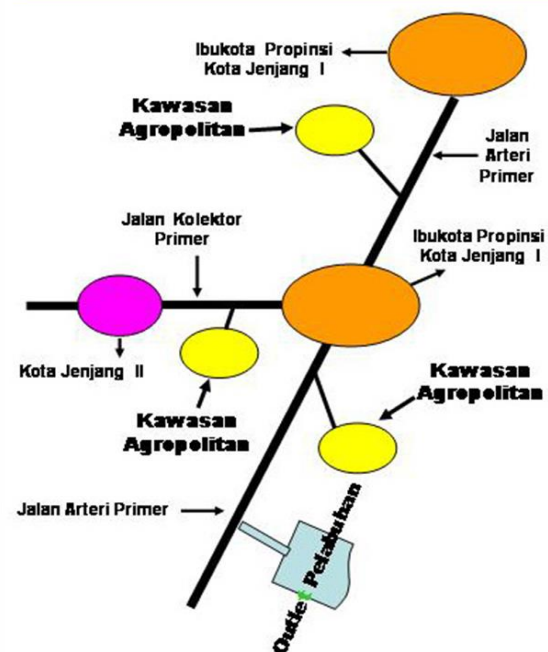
Ibukota Propinsi
Kota Jenjang I

Kawasan
Agropolitan

Jalan
Arteri
Primer

Jalan Kolektor
Primer

Ibukota Propinsi
Kota Jenjang I

Kota Jenjang II

Kawasan
Agropolitan

Kawasan
Agropolitan

Jalan Arteri Primer

Outlet Pelabuhan